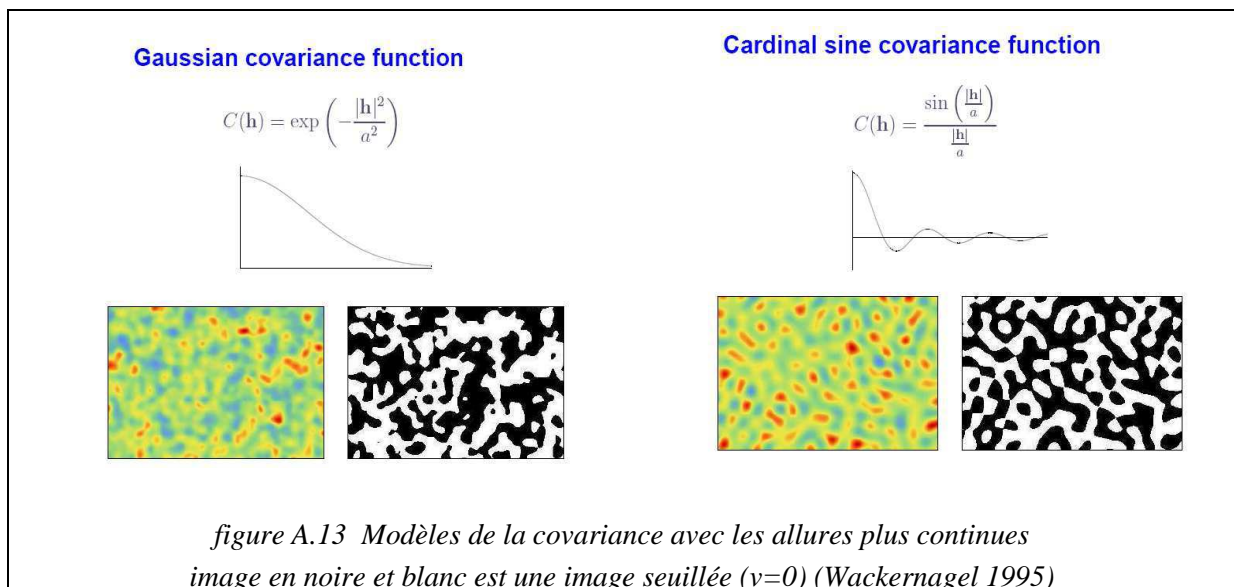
Gaussian covariance function

$C(\mathbf{h}) = \exp\left(-\frac{|\mathbf{h}|^2}{a^2}\right)$

Cardinal sine covariance function

$C(\mathbf{h}) = \frac{\sin\left(\frac{|\mathbf{h}|}{a}\right)}{\frac{|\mathbf{h}|}{a}}$

figure A.13 Modèles de la covariance avec les allures plus continues image en noire et blanc est une image seuillée (y=0) (Wackernagel 1995)